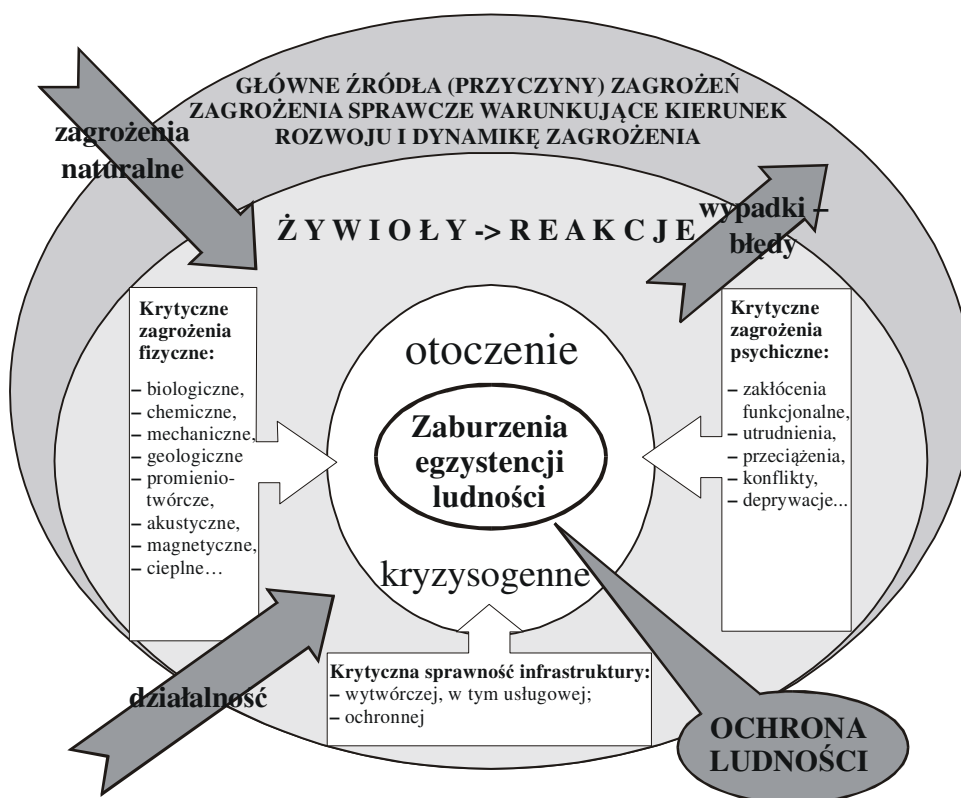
GŁÓWNE ŹRÓDŁA (PRZYCZYNY) ZAGROŻEŃ ZAGROŻENIA SPRAWCZE WARUNKUJĄCE KIERUNEK ROZWOJU I DYNAMIKĘ ZAGROŻENIA

zagrożenia naturalne

Ż Y W I O Ł Y -> R E A K C J E

wypadki – błędy

Krytyczne zagrożenia fizyczne:
– biologiczne,
– chemiczne,
– mechaniczne,
– geologiczne
– promieniotwórcze,
– akustyczne,
– magnetyczne,
– cieplne…

otoczenie

Zaburzenia egzystencji ludności

kryzysogenne

Krytyczne zagrożenia psychiczne:
– zakłócenia funkcjonalne,
– utrudnienia,
– przeciążenia,
– konflikty,
– deprywacje...

Krytyczna sprawność infrastruktury:
– wytwórczej, w tym usługowej;
– ochronnej

działalność

OCHRONA LUDNOŚCI